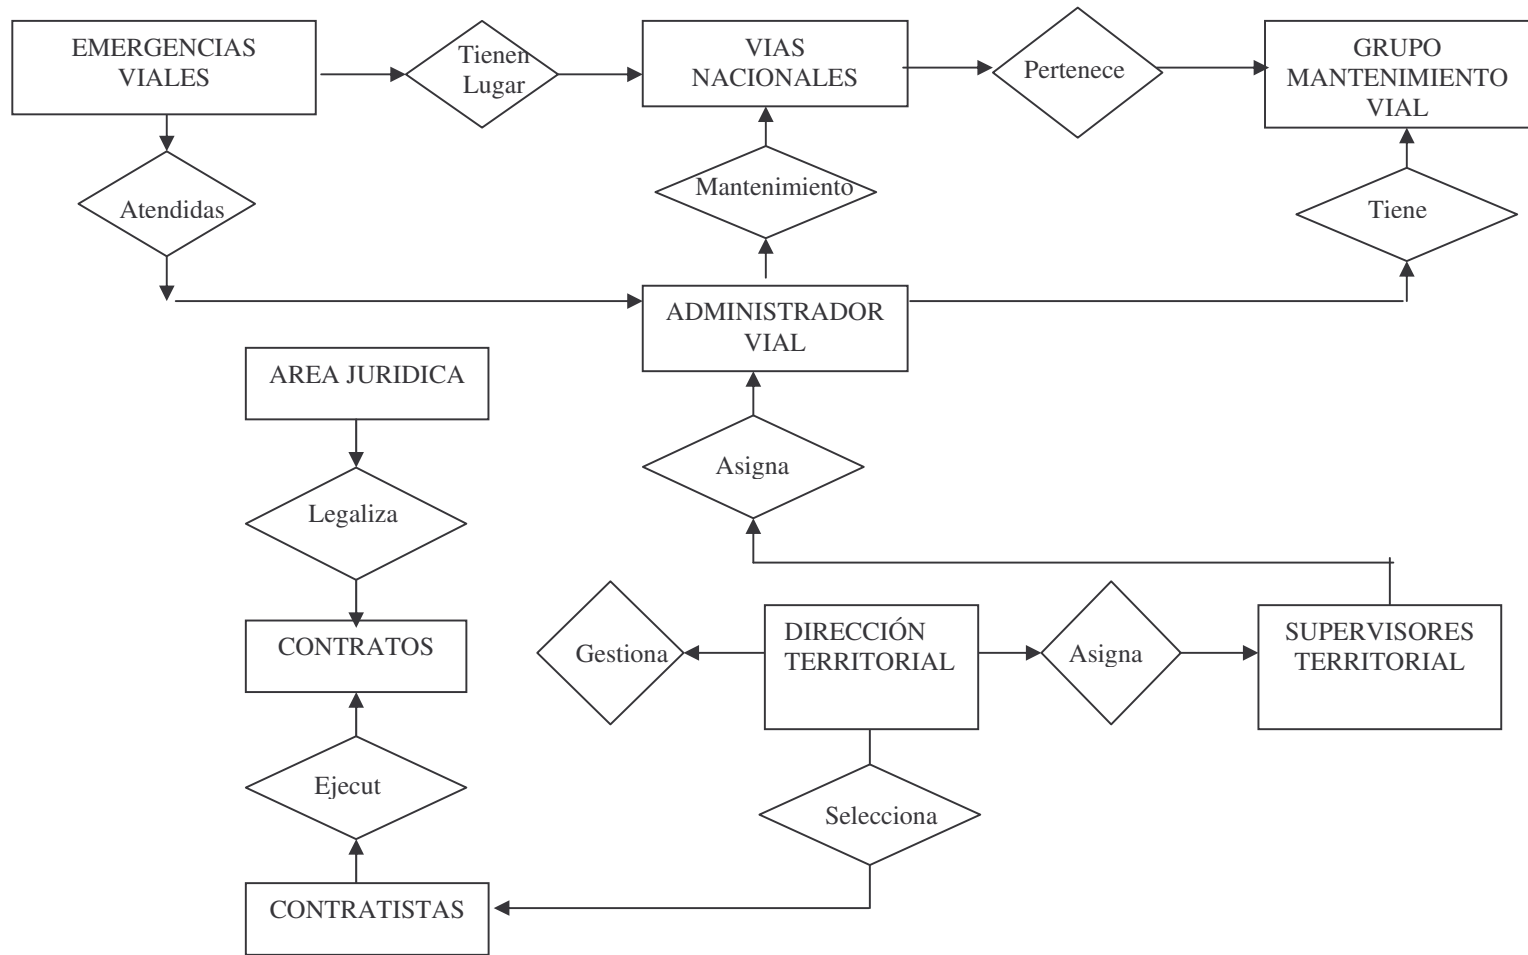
EMERGENCIAS VIALES

Tienen Lugar

VIAS NACIONALES

Pertenece

GRUPO MANTENIMIENTO VIAL

Atendidas

Mantenimiento

Tiene

ADMINISTRADOR VIAL

AREA JURIDICA

Asigna

Legaliza

CONTRATOS

Gestiona

DIRECCIÓN TERRITORIAL

Asigna

SUPERVISORES TERRITORIAL

Ejecut

Selecciona

CONTRATISTAS